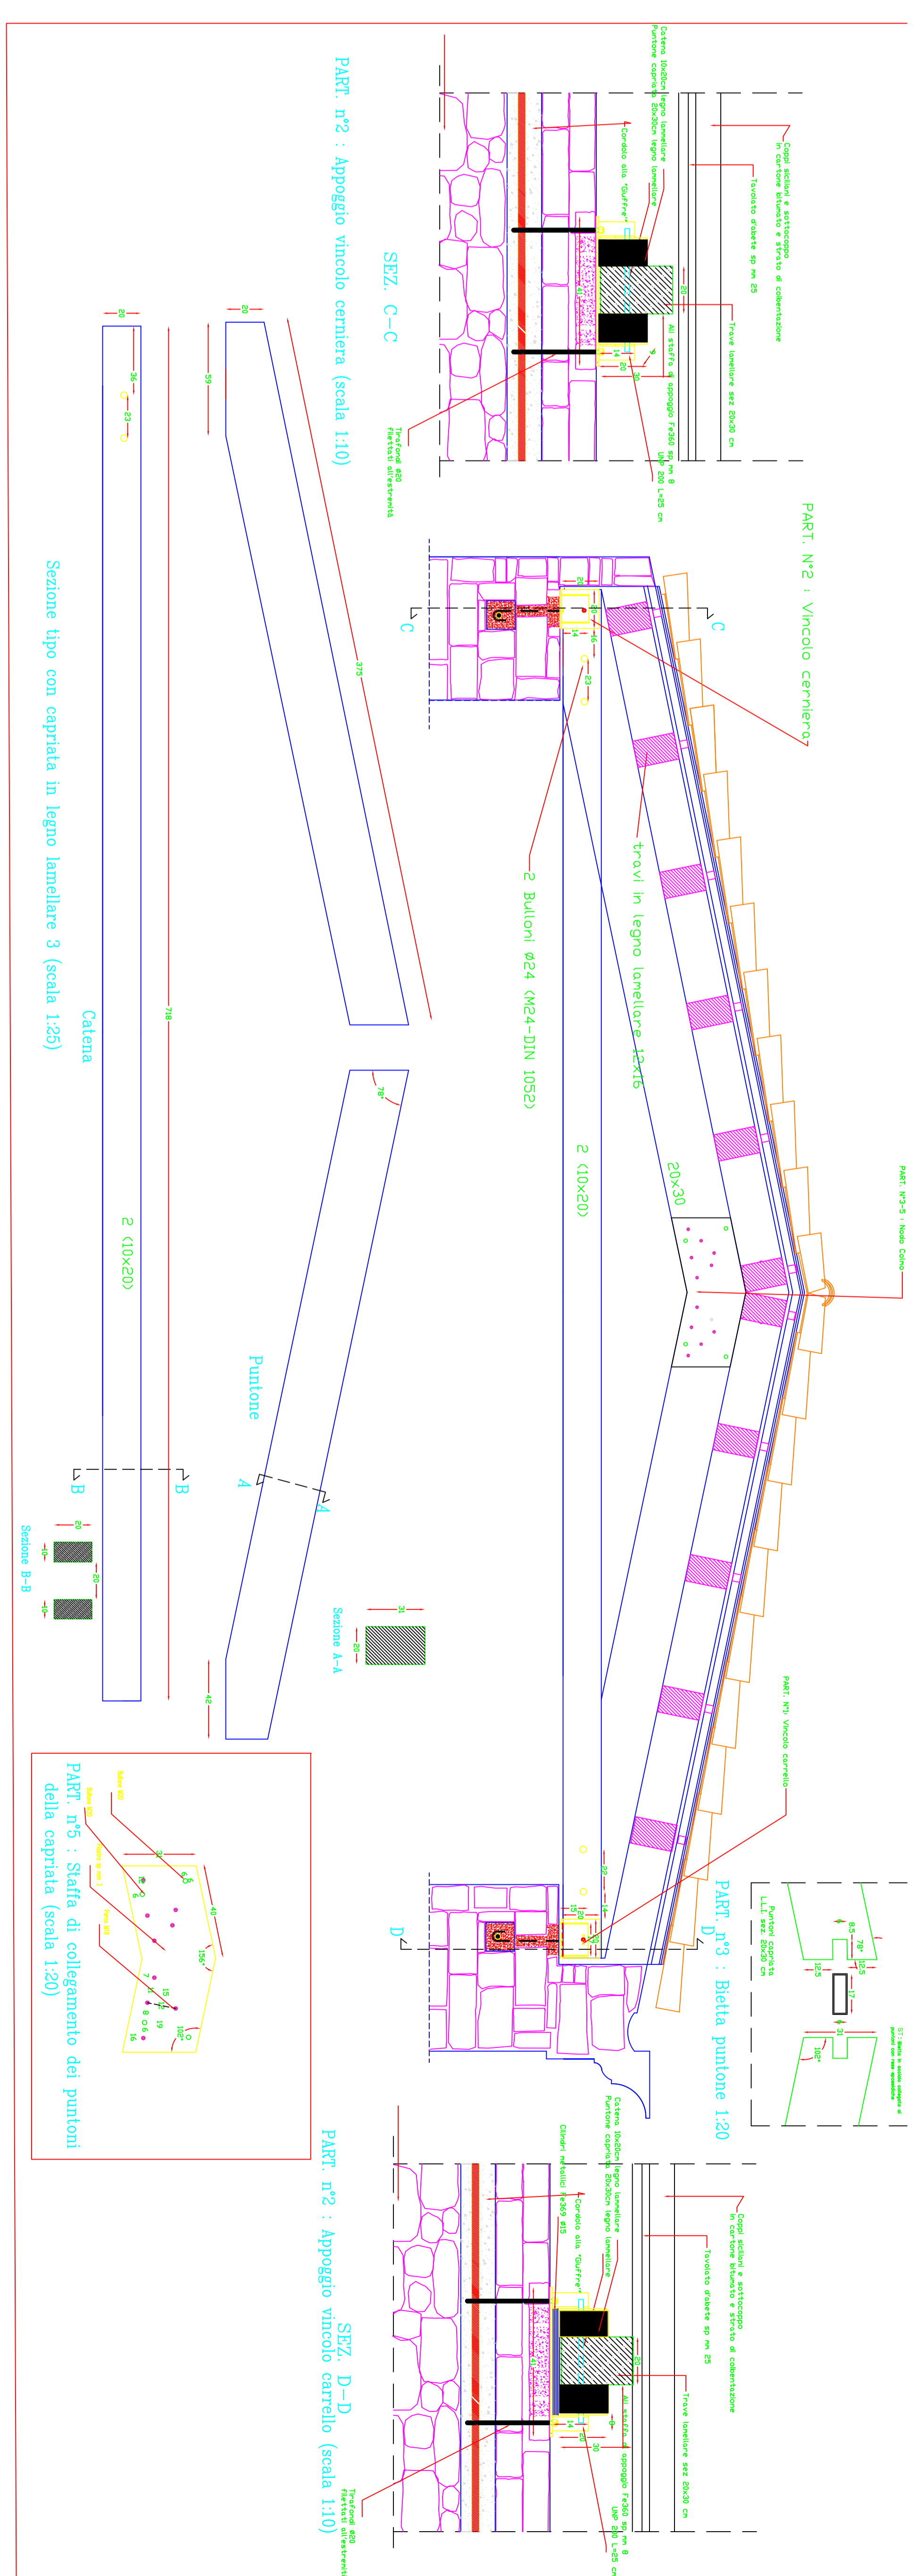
PART. n°2 : Appoggio vincolo cerniera (scala 1:10)

SEZ. C-C

Catena 10x20cm legno lamellare
Puntone capriata 20x30cm legno lamellare
Cordolo alla "Dufffre"
Doppi sicliani e sottocoppo in cartone bitumato e strato di coibentazione
Tavolato d'abete sp mm 25
Trave lamellare sez 20x30 cm
Ali staffa di appoggio Fe360 sp mm 8 UNP 200 L=25 cm
Tirafondi Ø20 filettati all'estremità

PART. N°2 : Vincolo cerniera

C

C

travi in legno lamellare 12x16

2 Bulloni Ø24 (M24-DIN 1052)

2 (10x20)

20x30

PART. N°3-5 : Nodo Colmo

375

59

20

36

23

718

78°

Catena

2 (10x20)

Sezione tipo con capriata in legno lamellare 3 (scala 1:25)

Puntone

A

A

B

B

Sezione B-B

Sezione A-A

31

20

42

PART. N°4 Vincolo carrello

PART. n°3 : Bietta puntone 1:20

D

D

Puntoni capriata L.L. sez 20x30 cm

78°

PART. n°5 : Staffa di collegamento dei puntoni della capriata (scala 1:20)

SEZ. D-D

PART. n°2 : Appoggio vincolo carrello (scala 1:10)

Catena 10x20cm legno lamellare
Puntone capriata 20x30cm legno lamellare
Cordolo alla "Dufffre"
Cilindri metallici Fe360 Ø15
Doppi sicliani e sottocoppo in cartone bitumato e strato di coibentazione
Tavolato d'abete sp mm 25
Trave lamellare sez 20x30 cm
Ali staffa di appoggio Fe360 sp mm 8 UNP 200 L=25 cm
Tirafondi Ø20 filettati all'estremità